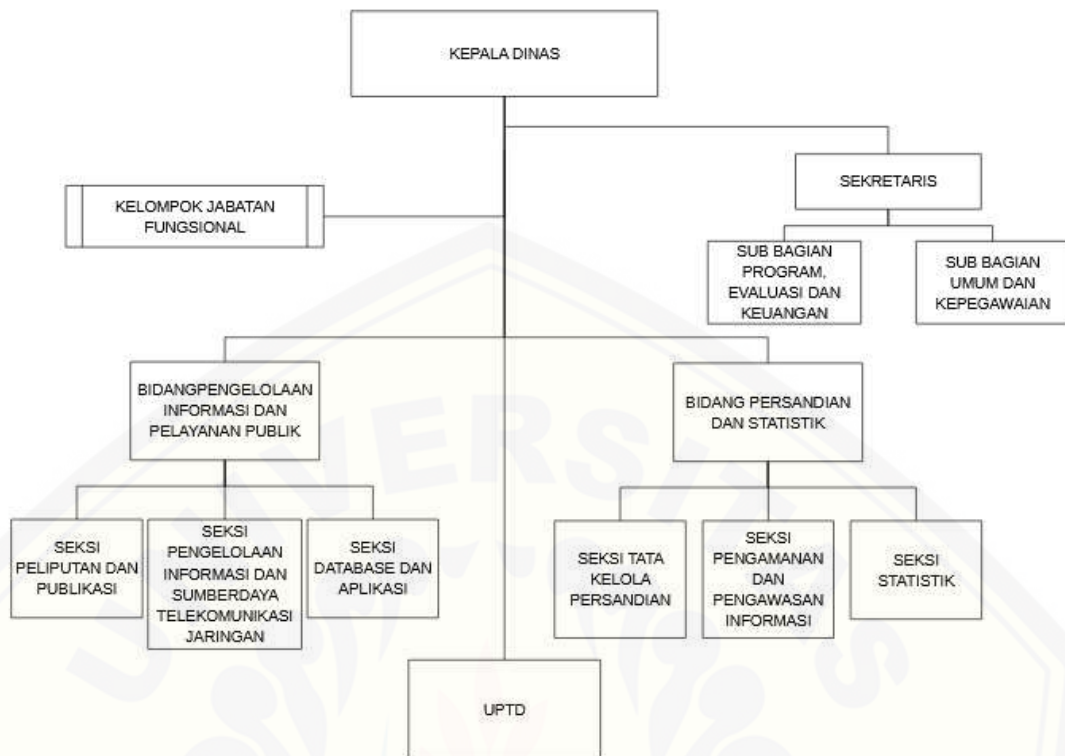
KEPALA DINAS

SEKRETARIS

KELOMPOK JABATAN FUNGSIONAL

SUB BAGIAN PROGRAM, EVALUASI DAN KEUANGAN

SUB BAGIAN UMUM DAN KEPEGAWAIAN

BIDANGPENGELOLAAN INFORMASI DAN PELAYANAN PUBLIK

BIDANG PERSANDIAN DAN STATISTIK

SEKSI PELIPUTAN DAN PUBLIKASI

SEKSI PENGELOLAAN INFORMASI DAN SUMBERDAYA TELEKOMUNIKASI JARINGAN

SEKSI DATABASE DAN APLIKASI

SEKSI TATA KELOLA PERSANDIAN

SEKSI PENGAMANAN DAN PENGAWASAN INFORMASI

SEKSI STATISTIK

UPTD